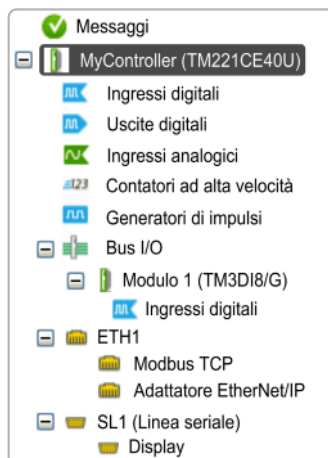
Messaggi
MyController (TM221CE40U)
Ingressi digitali
Uscite digitali
Ingressi analogici
Contatori ad alta velocità
Generatori di impulsi
Bus I/O
Modulo 1 (TM3DI8/G)
Ingressi digitali
ETH1
Modbus TCP
Adattatore EtherNet/IP
SL1 (Linea seriale)
Display